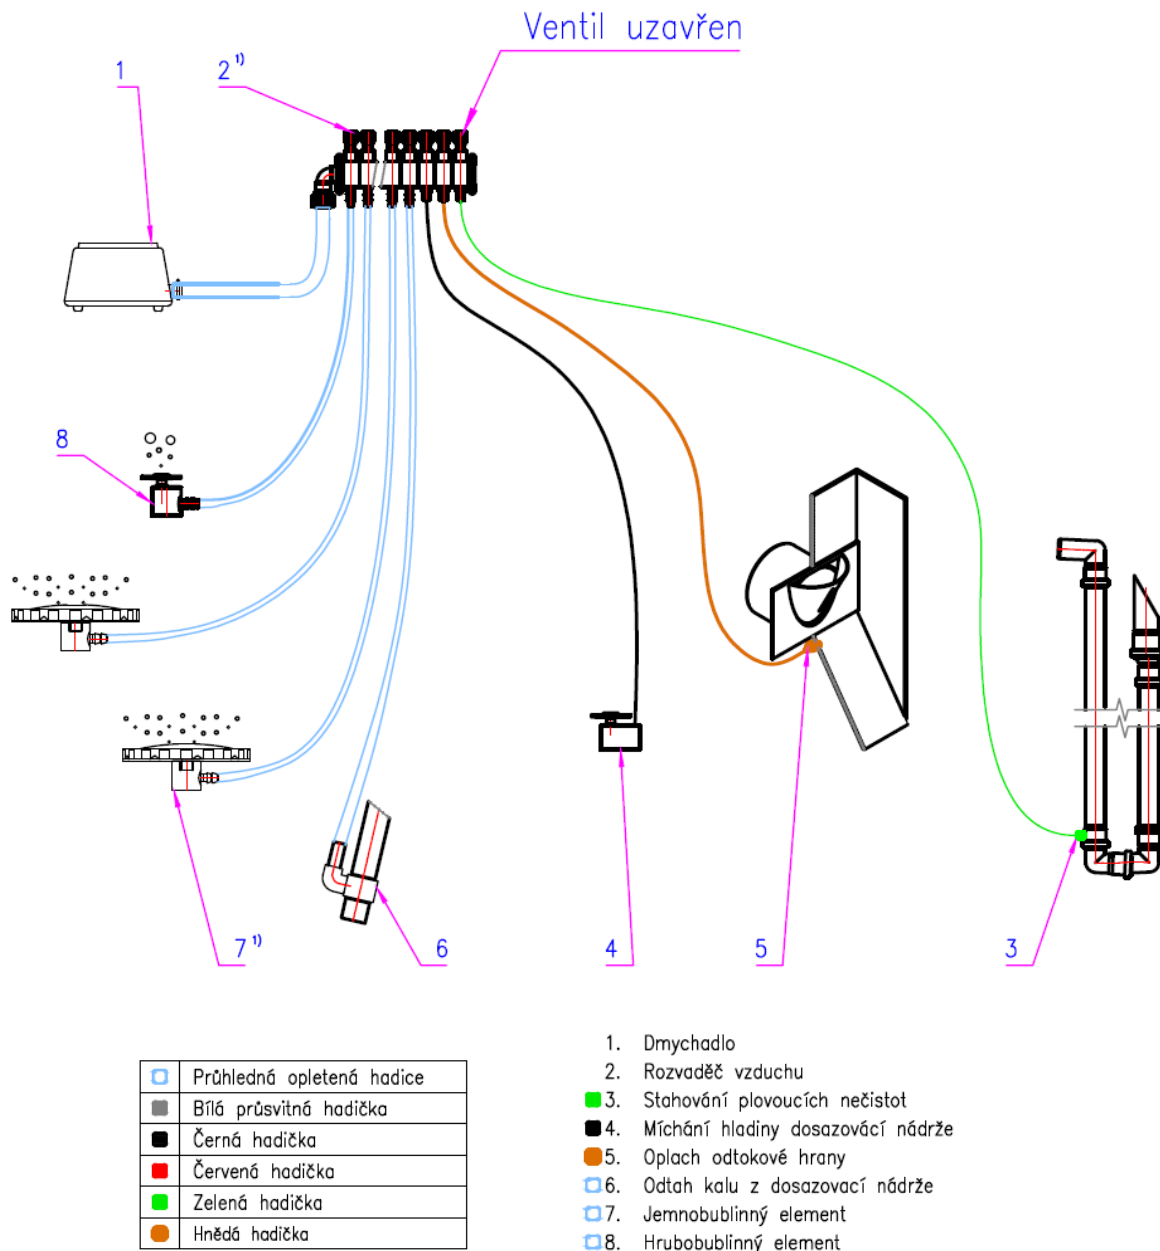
Ventil uzavřen

1

$2^{1)}$

8

$7^{1)}$

6

4

5

3

| | |
|---|---|
| | Průhledná opletená hadice |
| | Bílá průsvitná hadička |
| | Černá hadička |
| | Červená hadička |
| | Zelená hadička |
| | Hnědá hadička |

1. Dmychadlo
2. Rozvaděč vzduchu
3. Stahování plovoucích nečistot
4. Míchání hladiny dosazovací nádrže
5. Oplach odtokové hrany
6. Odtah kalu z dosazovací nádrže
7. Jemnobublinný element
8. Hrubobublinný element